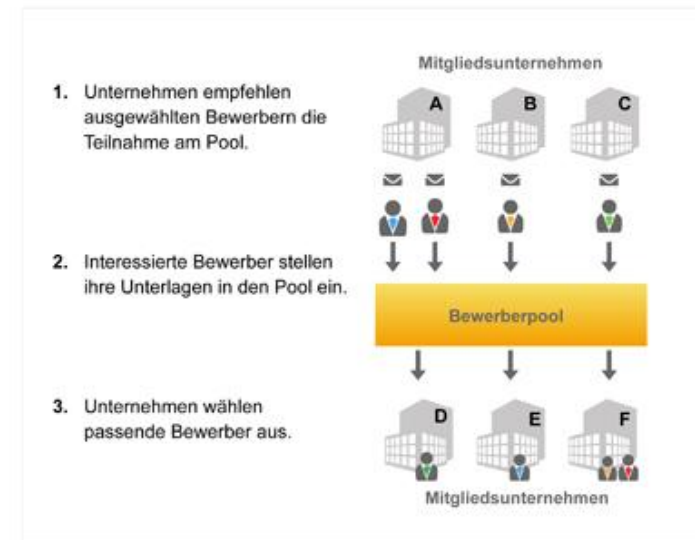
Mitgliedsunternehmen

1. Unternehmen empfehlen ausgewählten Bewerbern die Teilnahme am Pool.

A

B

C

2. Interessierte Bewerber stellen ihre Unterlagen in den Pool ein.

Bewerberpool

3. Unternehmen wählen passende Bewerber aus.

D

E

F

Mitgliedsunternehmen